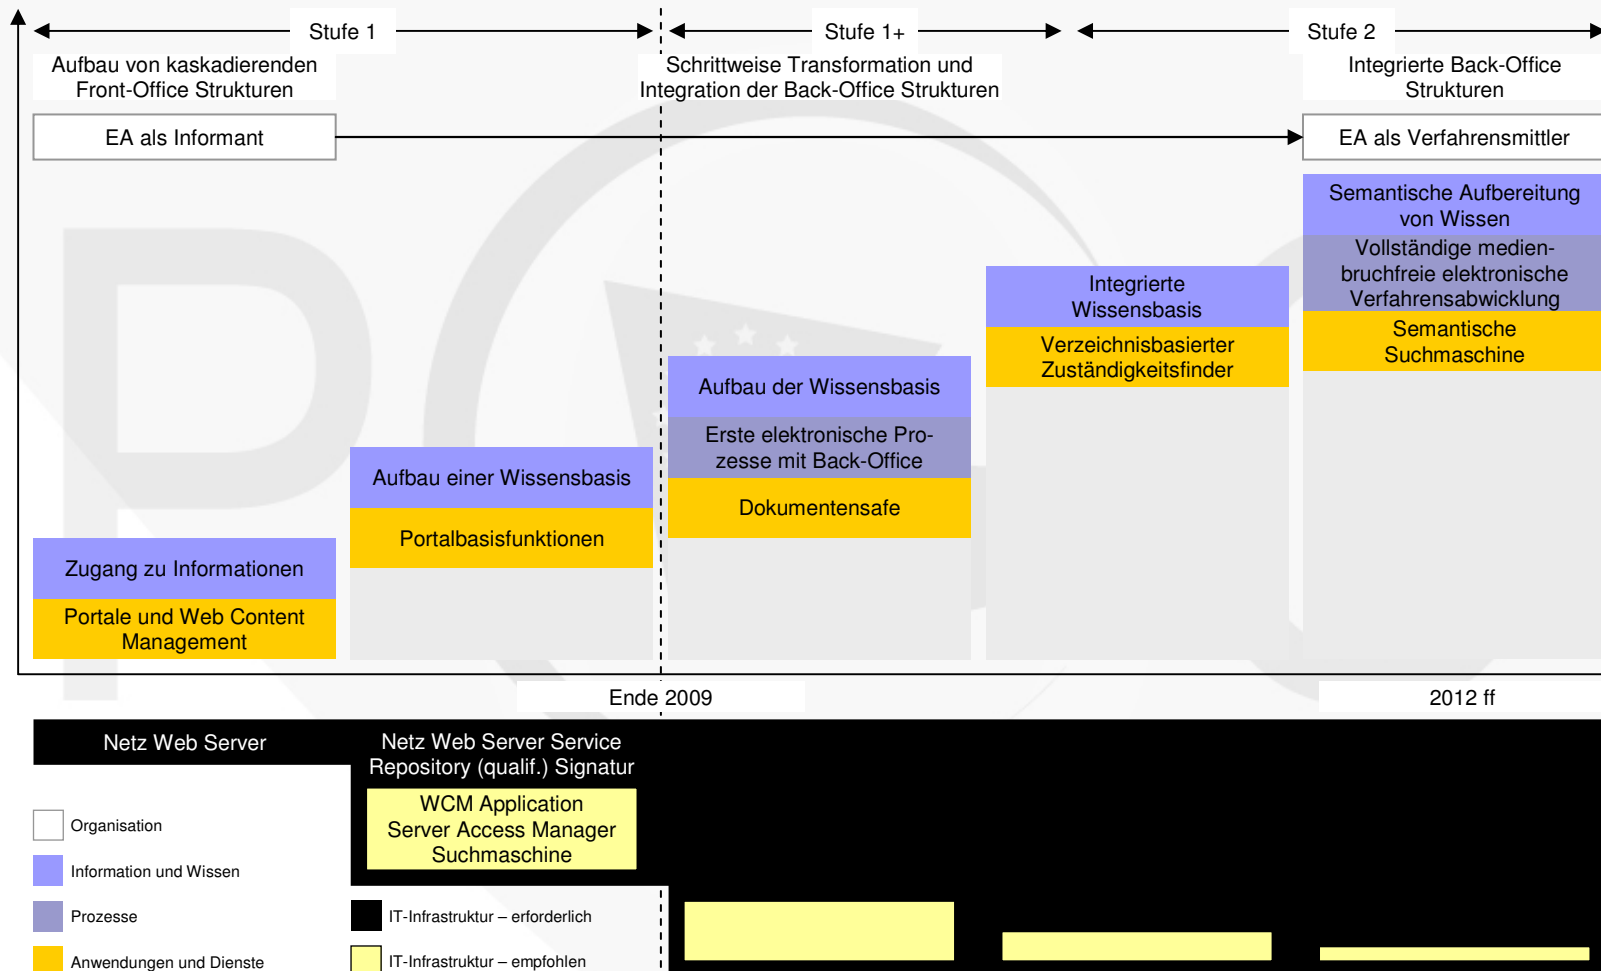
Stufe 1

Stufe 1+

Stufe 2

Aufbau von kaskadierenden Front-Office Strukturen

Schrittweise Transformation und Integration der Back-Office Strukturen

Integrierte Back-Office Strukturen

EA als Informant

EA als Verfahrensmittler

Semantische Aufbereitung von Wissen

Vollständige medienbruchfreie elektronische Verfahrensabwicklung

Semantische Suchmaschine

Integrierte Wissensbasis

Verzeichnisbasierter Zuständigkeitsfinder

Aufbau der Wissensbasis

Erste elektronische Prozesse mit Back-Office

Dokumentensafe

Aufbau einer Wissensbasis

Portalbasisfunktionen

Zugang zu Informationen

Portale und Web Content Management

Ende 2009

2012 ff

Netz Web Server

Netz Web Server Service Repository (qualif.) Signatur

WCM Application Server Access Manager Suchmaschine

Organisation

Information und Wissen

Prozesse

Anwendungen und Dienste

IT-Infrastruktur – erforderlich

IT-Infrastruktur – empfohlen